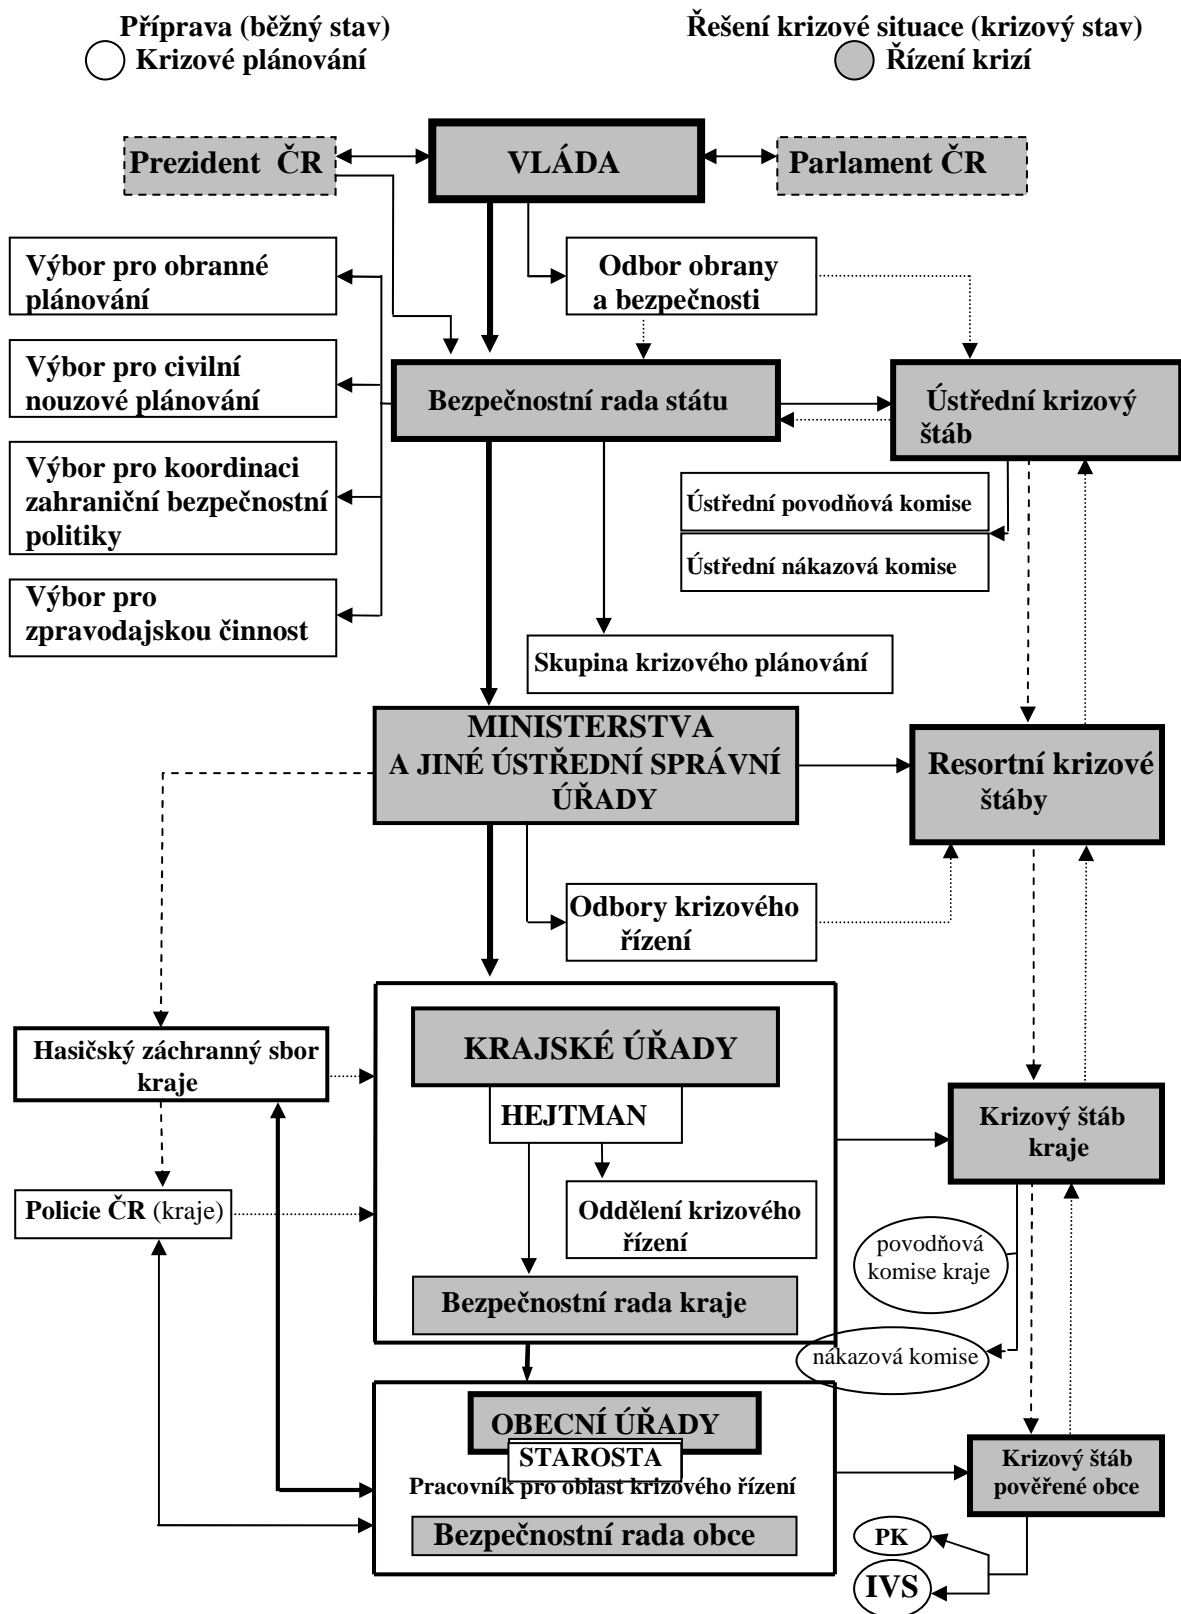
Příprava (běžný stav)
Krizové plánování

Řešení krizové situace (krizový stav)
Řízení krizí

Prezident ČR

VLÁDA

Parlament ČR

Výbor pro obranné plánování

Odbor obrany a bezpečnosti

Výbor pro civilní nouzové plánování

Bezpečnostní rada státu

Ústřední krizový štáb

Výbor pro koordinaci zahraniční bezpečnostní politiky

Ústřední povodňová komise

Ústřední nákazová komise

Výbor pro zpravodajskou činnost

Skupina krizového plánování

MINISTERSTVA A JINÉ ÚSTŘEDNÍ SPRÁVNÍ ÚŘADY

Resortní krizové štáby

Odbory krizového řízení

Hasičský záchranný sbor kraje

KRAJSKÉ ÚŘADY

HEJTMAN

Krizový štáb kraje

Policie ČR (kraje)

Oddělení krizového řízení

povodňová komise kraje

Bezpečnostní rada kraje

nákazová komise

OBECNÍ ÚŘADY

STAROSTA

Pracovník pro oblast krizového řízení

Krizový štáb pověřené obce

Bezpečnostní rada obce

PK

IVS